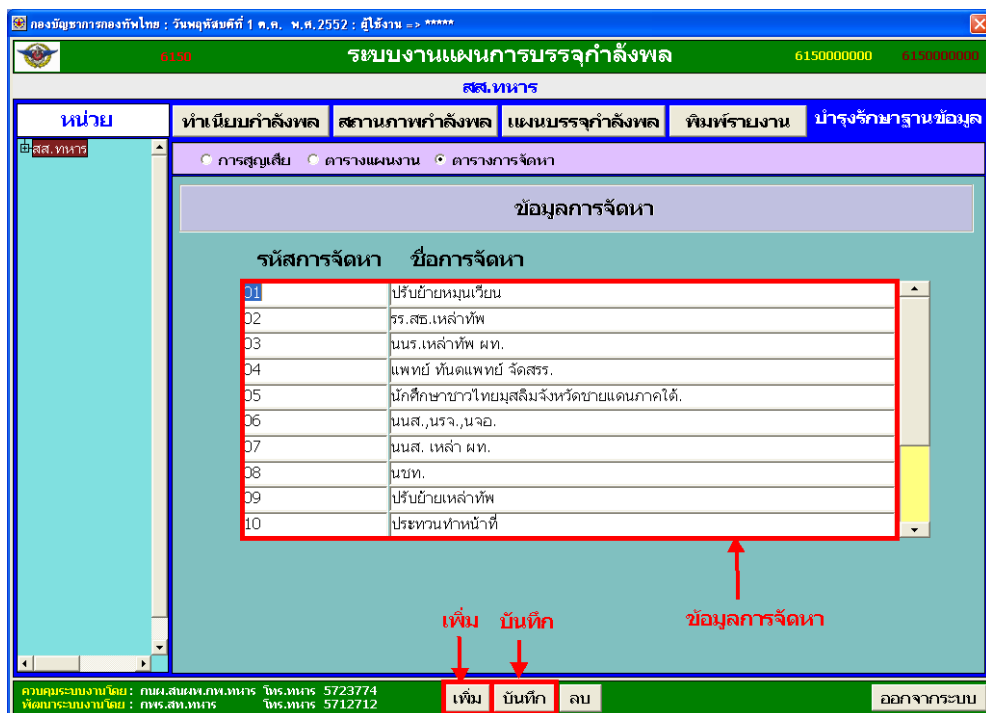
กองบัญชาการกองทัพไทย : วันพฤหัสบดีที่ 1 ต.ค. พ.ศ.2552 : ผู้ใช้งาน => *****

6150 ระบบงานแผนการบรรจุกำลังพล 6150000000 6150000000

สส.ทหาร

หน่วย

ทำเนียบกำลังพล | สถานภาพกำลังพล | แผนบรรจุกำลังพล | พิมพ์รายงาน | บำรุงรักษาฐานข้อมูล

สส.ทหาร

การสูญเสีย ตารางแผนงาน ตารางการจัดหา

ข้อมูลการจัดหา

| รหัสการจัดหา | ชื่อการจัดหา |
|---|---|
| 01 | ปรับย้ายหมุนเวียน |
| 02 | รร.สธ.เหล่าทัพ |
| 03 | นนร.เหล่าทัพ ผท. |
| 04 | แพทย์ ทันตแพทย์ จัดสรร. |
| 05 | นักศึกษาชาวไทยมุสลิมจังหวัดชายแดนภาคใต้. |
| 06 | นนส.,นรจ.,นจอ. |
| 07 | นนส. เหล่า ผท. |
| 08 | นชท. |
| 09 | ปรับย้ายเหล่าทัพ |
| 10 | ประทวนทำหน้าที่ |

เพิ่ม บันทึก ข้อมูลการจัดหา

ควบคุมระบบงานโดย : กนผ.สนผพ.กพ.ทหาร โทร.ทหาร 5723774
พัฒนาระบบงานโดย : กพร.สท.ทหาร โทร.ทหาร 5712712

เพิ่ม บันทึก ลบ ออกจากระบบ